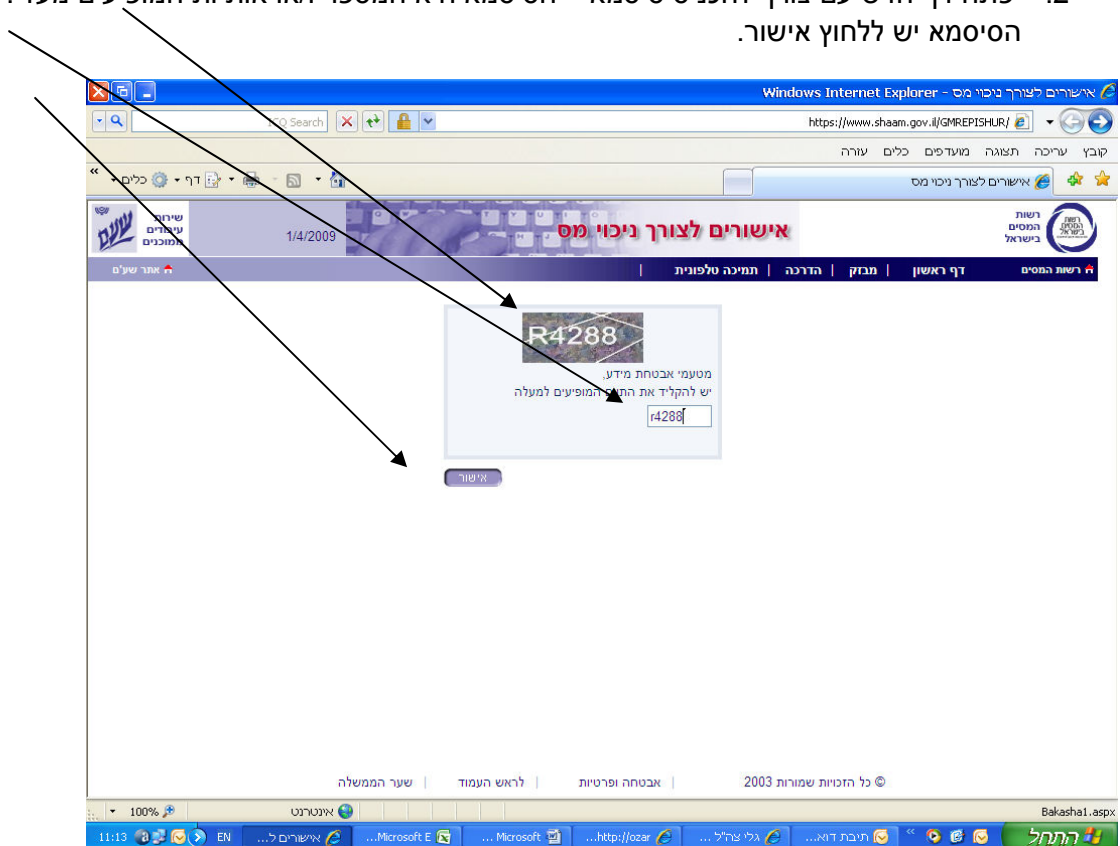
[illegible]
הסיסמא יש ללחוץ אישור.

אישורים לצורך ניכוי מס - Windows Internet Explorer

https://www.shaam.gov.il/GMREPISHUR/

ICQ Search

קובץ עריכה תצוגה מועדפים כלים עזרה

אישורים לצורך ניכוי מס

דף כלים

רשות המסים בישראל

אישורים לצורך ניכוי מס

1/4/2009

שירות עיבודים ממוכנים

רשות המסים | דף ראשון | מבזק | הדרכה | תמיכה טלפונית |

אתר שע"מ

R4288

מטעמי אבטחת מידע.
יש להקליד את התווים המופיעים למעלה

r4288

אישור

© כל הזכויות שמורות 2003 | אבטחה ופרטיות | לראש העמוד | שער הממשלה

Bakasha1.aspx

אינטרנט

100%

התחל

תיבת דוא...

גלי צה"ל ...

http://ozar...

Microsoft ...

Microsoft E...

אישורים ל...

EN

11:13